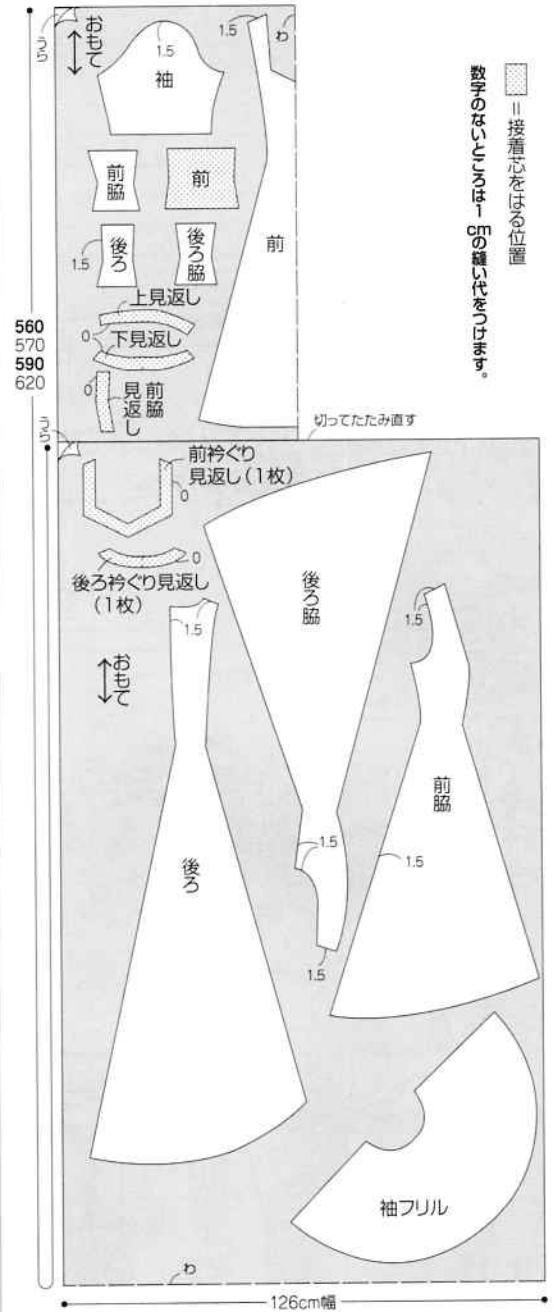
=接着芯をはる位置
数字のないところは1 cmの縫い代をつけます。

うら
おもて
1.5
袖
1.5
わ
前脇
前
後ろ
後ろ脇
1.5
前
上見返し
0
下見返し
0
前脇見返し

560
570
590
620

うら
切ってたたみ直す
前衿ぐり見返し（1枚）
0
0
後ろ衿ぐり見返し（1枚）
1.5
後ろ脇
1.5
おもて
前脇
1.5
1.5
後ろ
1.5
袖フリル
わ
126cm幅